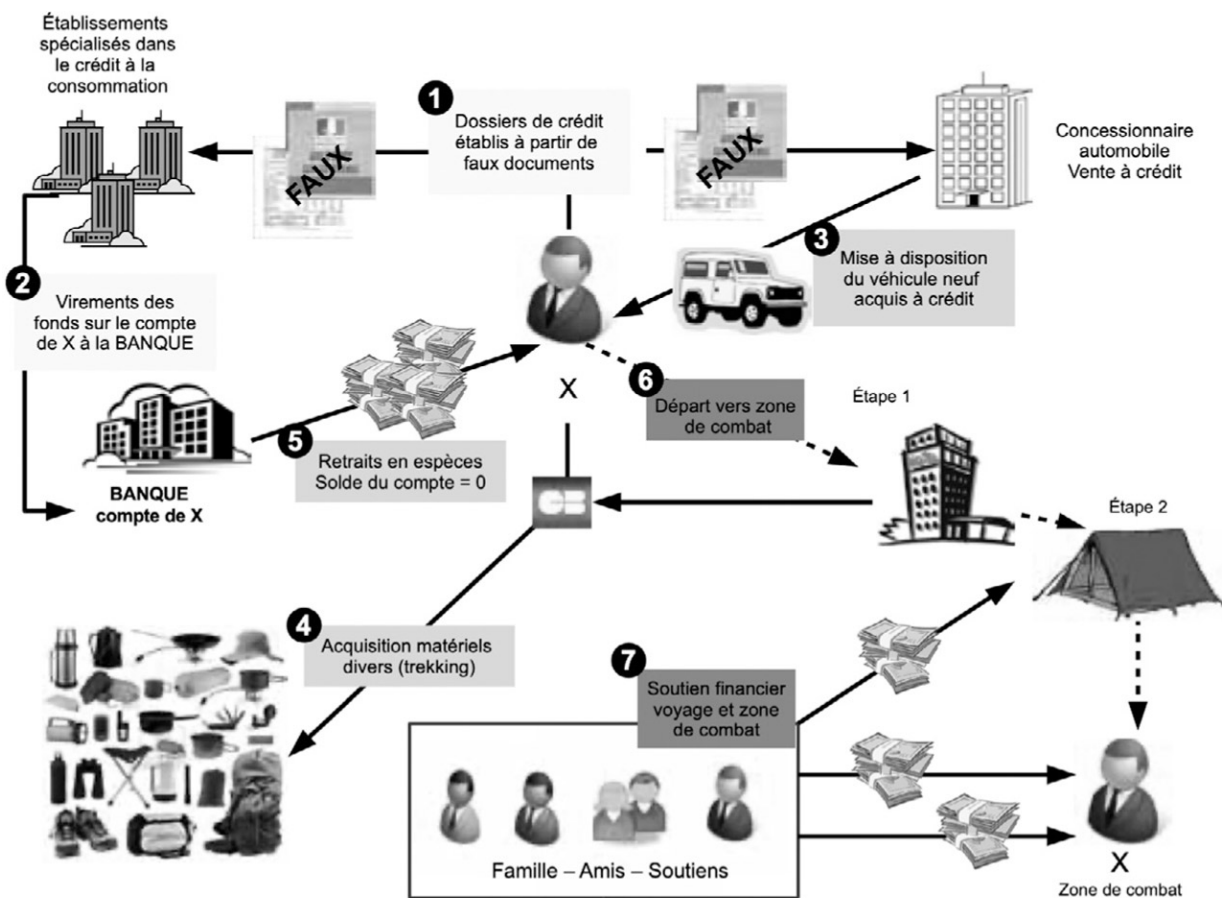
Établissements spécialisés dans le crédit à la consommation

FAUX

1 Dossiers de crédit établis à partir de faux documents

FAUX

Concessionnaire automobile Vente à crédit

2 Virements des fonds sur le compte de X à la BANQUE

3 Mise à disposition du véhicule neuf acquis à crédit

X

6 Départ vers zone de combat

Étape 1

BANQUE compte de X

5 Retraits en espèces Solde du compte = 0

CB

Étape 2

4 Acquisition matériels divers (trekking)

7 Soutien financier voyage et zone de combat

Famille – Amis – Soutiens

X
Zone de combat